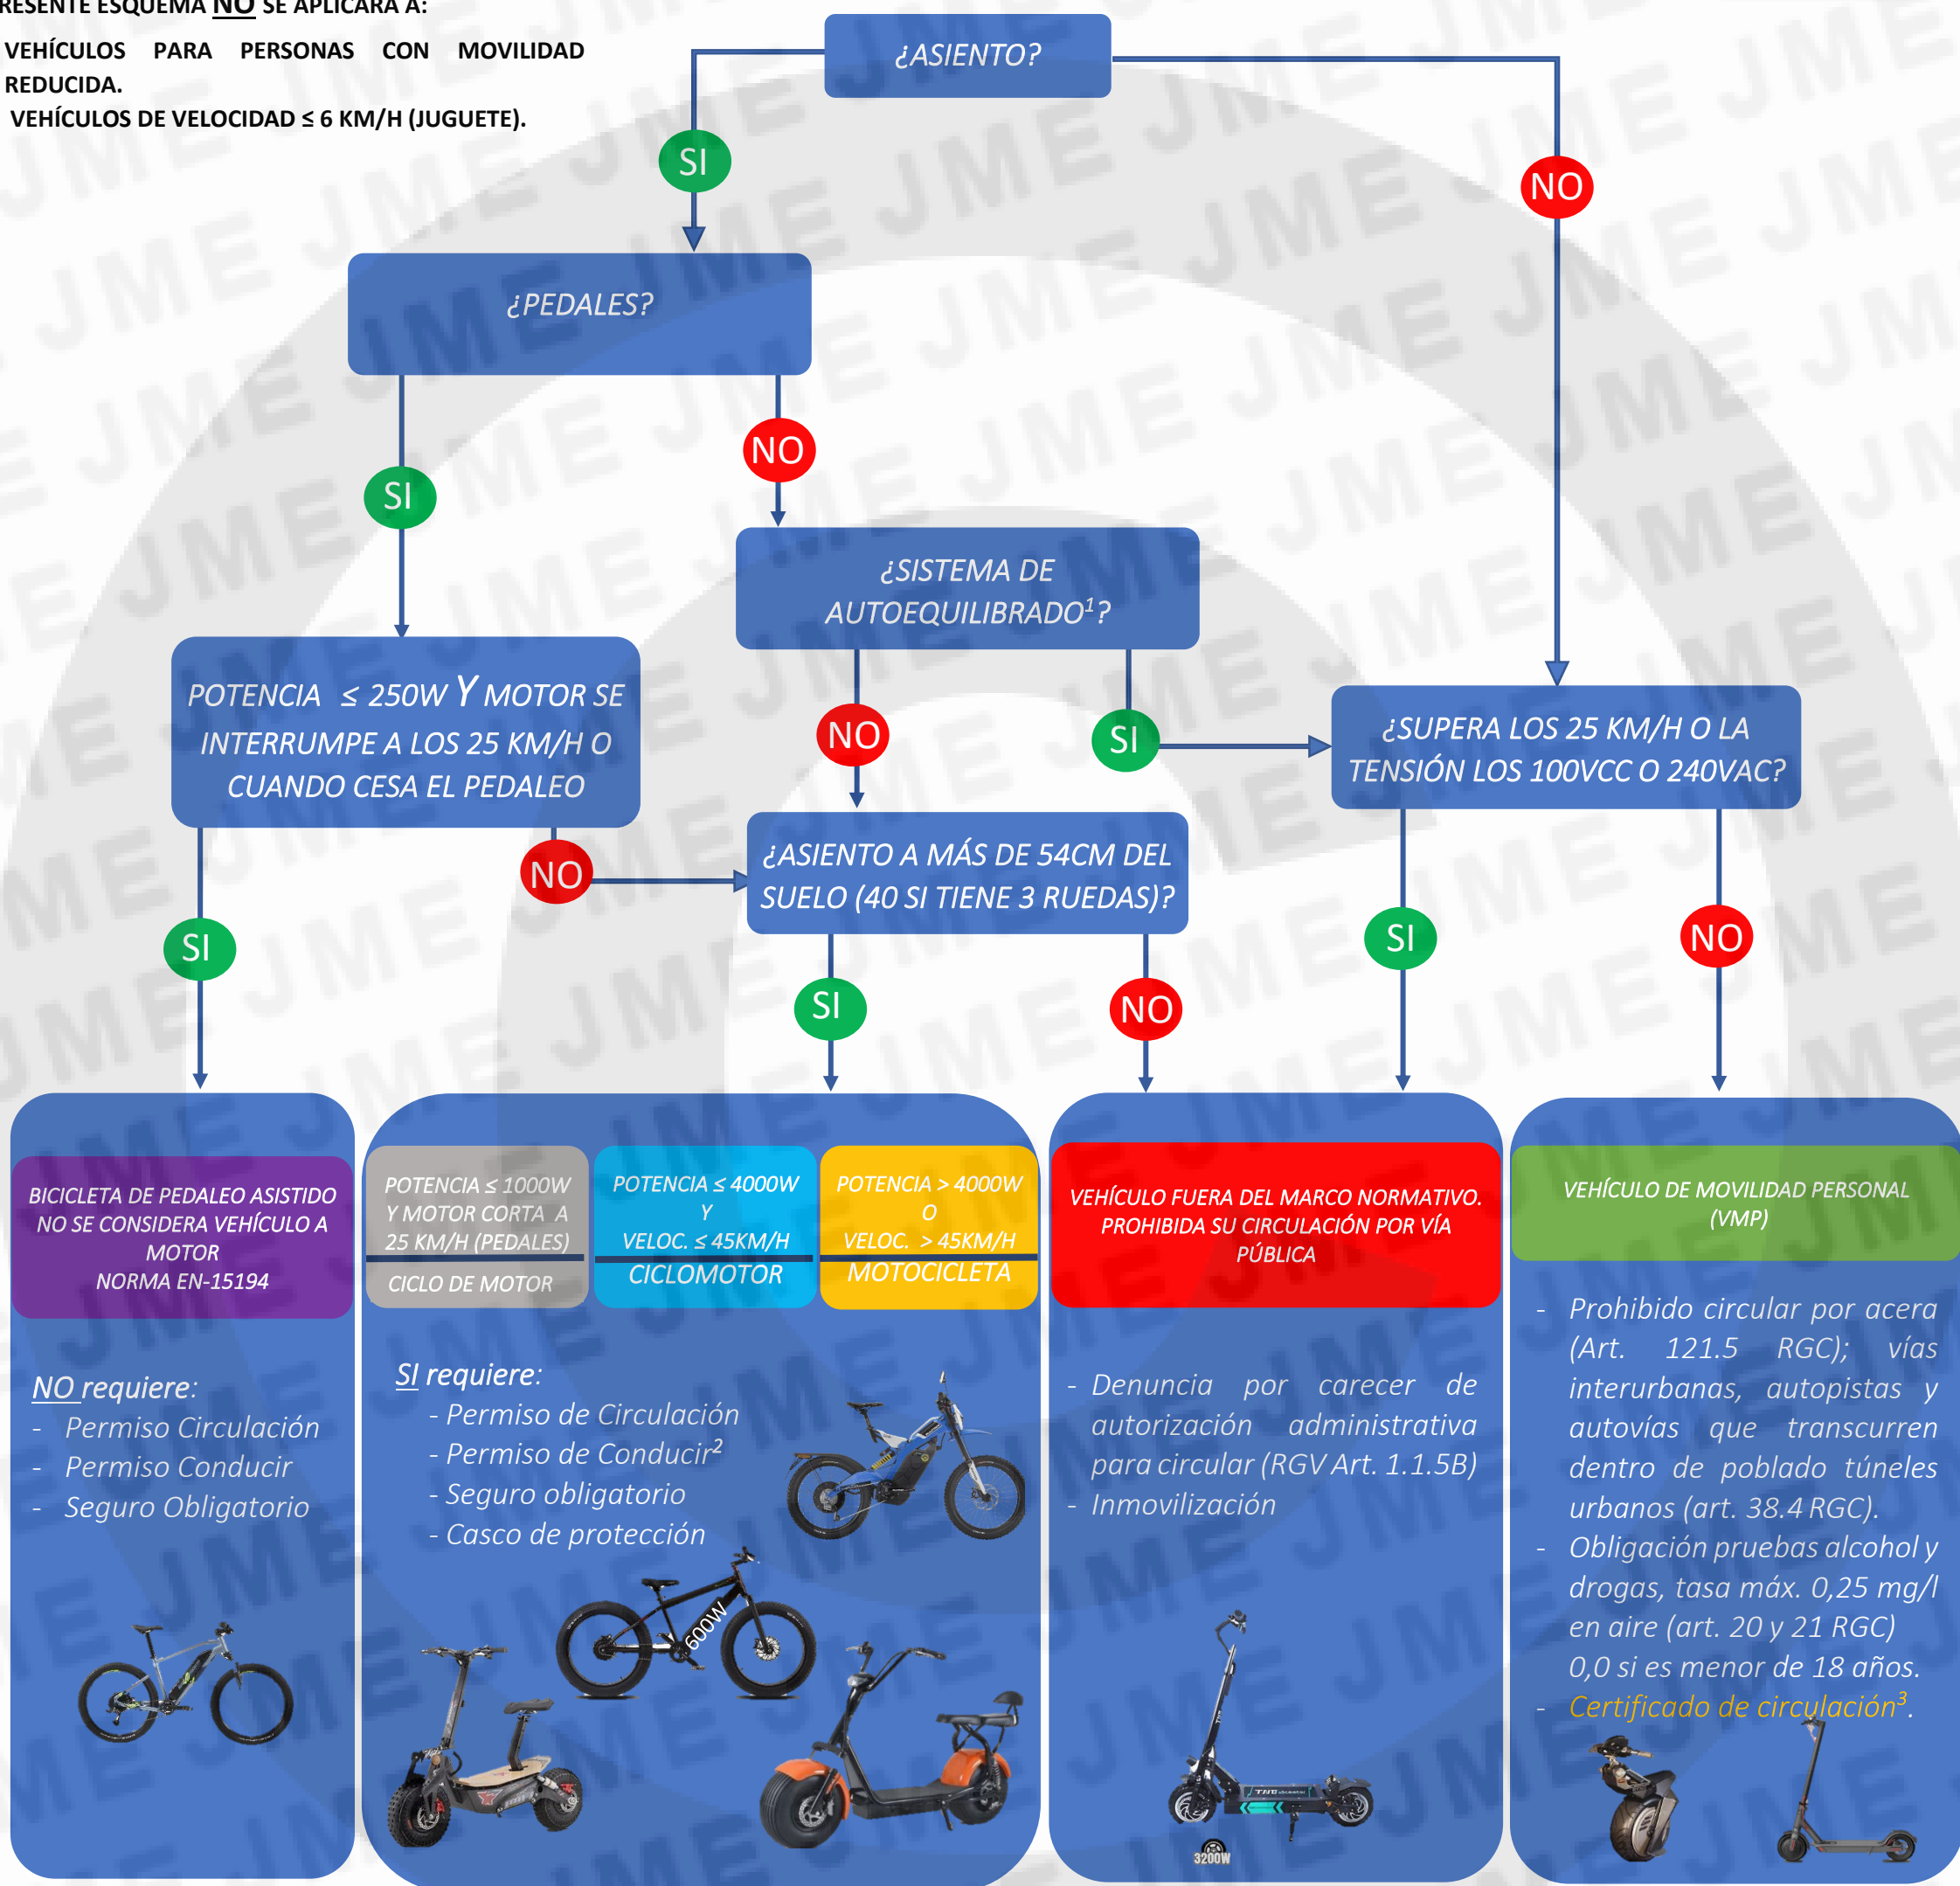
RESENTE ESQUEMA NO SE APLICARÁ A:

VEHÍCULOS PARA PERSONAS CON MOVILIDAD REDUCIDA.
VEHÍCULOS DE VELOCIDAD ≤ 6 KM/H (JUGUETE).

¿ASIENTO?

SI

NO

¿PEDALES?

SI

NO

¿SISTEMA DE AUTOEQUILIBRADO$^1$?

POTENCIA ≤ 250W Y MOTOR SE INTERRUMPE A LOS 25 KM/H O CUANDO CESA EL PEDALEO

NO

SI

¿SUPERA LOS 25 KM/H O LA TENSIÓN LOS 100VCC O 240VAC?

NO

¿ASIENTO A MÁS DE 54CM DEL SUELO (40 SI TIENE 3 RUEDAS)?

SI

SI

NO

SI

NO

BICICLETA DE PEDALEO ASISTIDO NO SE CONSIDERA VEHÍCULO A MOTOR NORMA EN-15194

POTENCIA ≤ 1000W Y MOTOR CORTA A 25 KM/H (PEDALES)
CICLO DE MOTOR

POTENCIA ≤ 4000W Y VELOC. ≤ 45KM/H
CICLOMOTOR

POTENCIA > 4000W O VELOC. > 45KM/H
MOTOCICLETA

VEHÍCULO FUERA DEL MARCO NORMATIVO. PROHIBIDA SU CIRCULACIÓN POR VÍA PÚBLICA

VEHÍCULO DE MOVILIDAD PERSONAL (VMP)

NO requiere:
- Permiso Circulación
- Permiso Conducir
- Seguro Obligatorio

SI requiere:
- Permiso de Circulación
- Permiso de Conducir$^2$
- Seguro obligatorio
- Casco de protección

600W

- Denuncia por carecer de autorización administrativa para circular (RGV Art. 1.1.5B)
- Inmovilización

3200W

- Prohibido circular por acera (Art. 121.5 RGC); vías interurbanas, autopistas y autovías que transcurren dentro de poblado túneles urbanos (art. 38.4 RGC).
- Obligación pruebas alcohol y drogas, tasa máx. 0,25 mg/l en aire (art. 20 y 21 RGC) 0,0 si es menor de 18 años.
- Certificado de circulación$^3$.